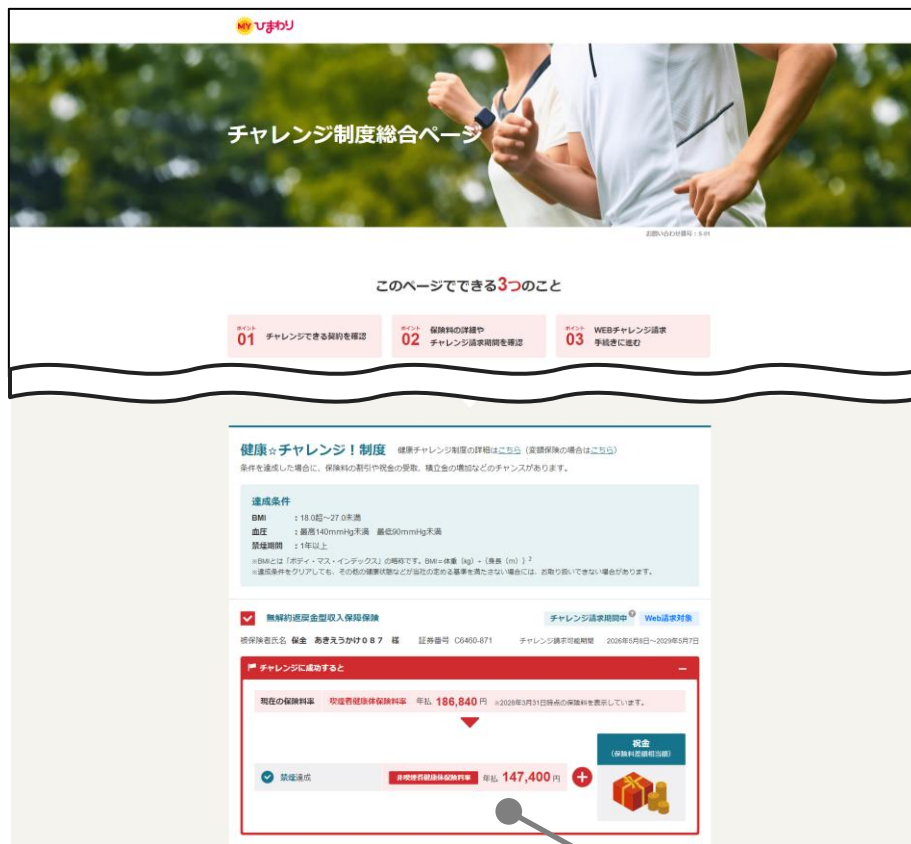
MY ひまわり

チャレンジ制度総合ページ

お問い合わせ番号：6-01

このページでできる3つのこと

ポイント 01 チャレンジできる契約を確認

ポイント 02 保険料の詳細や チャレンジ請求期間を確認

ポイント 03 WEBチャレンジ請求 手続きに進む

健康☆チャレンジ！制度 健康チャレンジ制度の詳細はこちら（変額保険の場合はこちら）

条件を達成した場合に、保険料の割引や祝金の受取、積立金の増加などのチャンスがあります。

達成条件

BMI ：18.0超～27.0未満

血圧 ：最高140mmHg未満 最低90mmHg未満

禁煙期間 ：1年以上

※BMIとは「ボディ・マス・インデックス」の略称です。BMI＝体重（kg）÷（身長（m））$^2$

※達成条件をクリアしても、その他の健康状態などが当社の定める基準を満たさない場合には、お取り扱いできない場合があります。

無解約返戻金型収入保障保険 チャレンジ請求期間中 Web請求対象

被保険者氏名 保全 あきえうかけ０８７ 様 証券番号 C6460-871 チャレンジ請求可能期間 2026年5月8日～2029年5月7日

チャレンジに成功すると —

現在の保険料率 喫煙者健康体保険料率 年払 186,840円 ※2026年3月31日時点の保険料を表示しています。

禁煙達成 非喫煙者健康体保険料率 年払 147,400円

祝金 （保険料差額相当額）